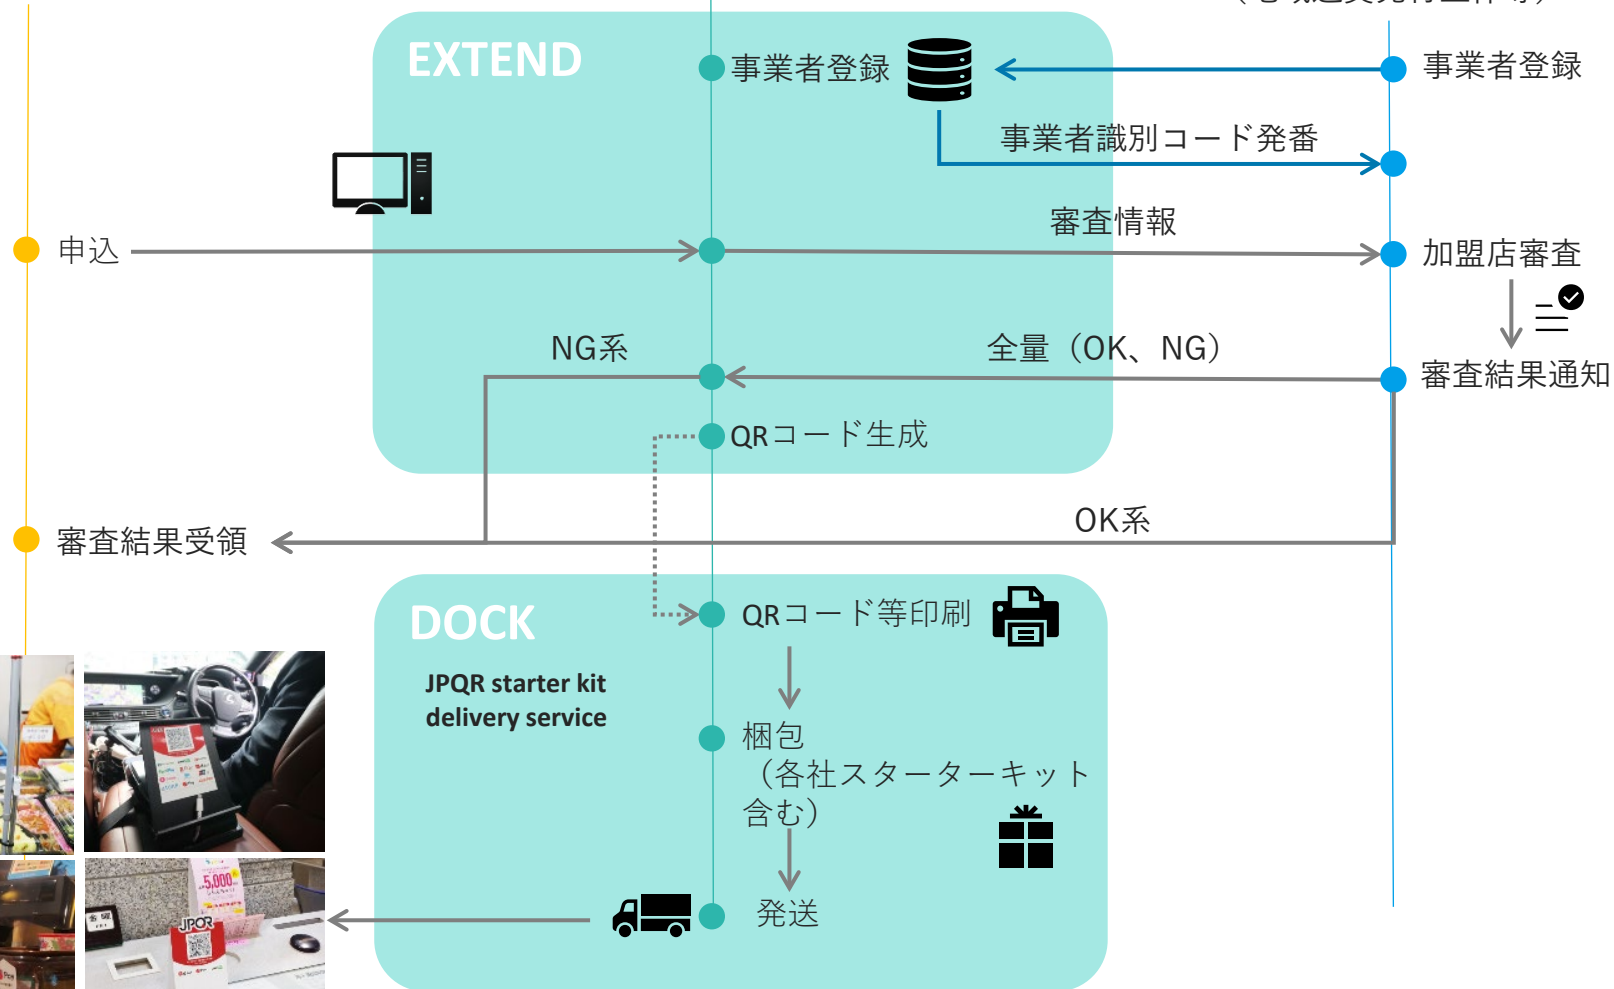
EXTEND

事業者登録

事業者登録

事業者識別コード発番

審査情報

申込

加盟店審査

NG系

全量（OK、NG）

審査結果通知

QRコード生成

OK系

審査結果受領

DOCK

QRコード等印刷

JPQR starter kit delivery service

梱包
（各社スターターキット含む）

発送

5,000

JPQR